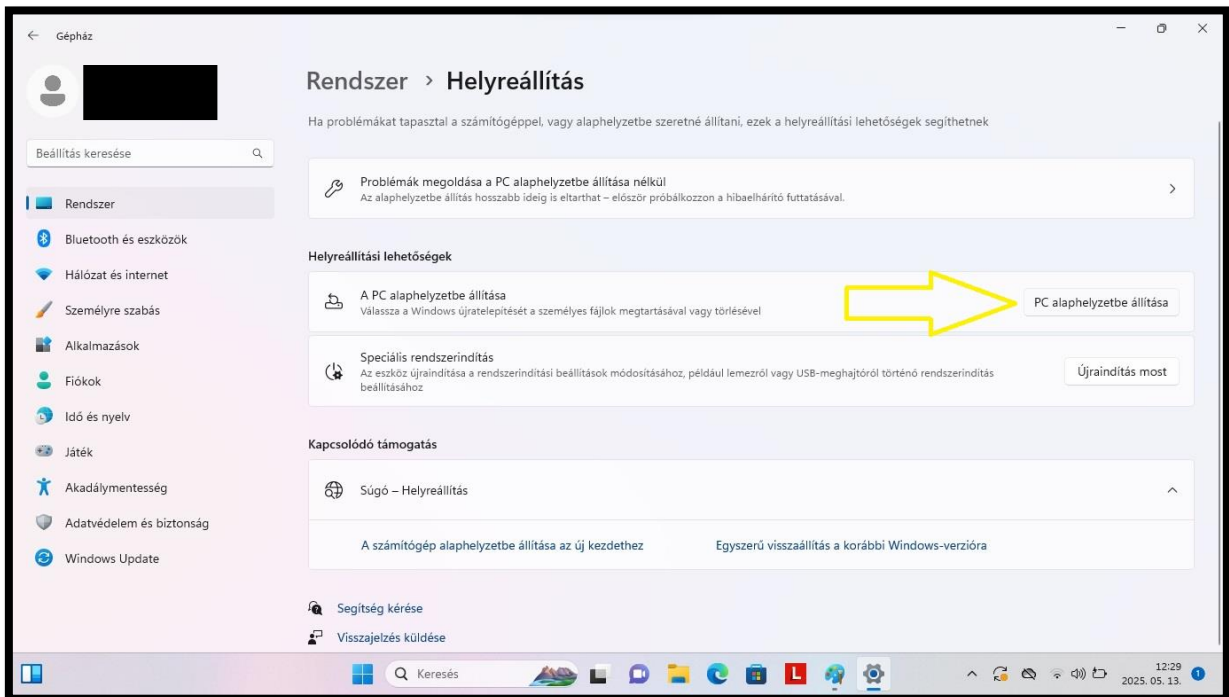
Gépház

Beállítás keresése

Rendszer
Bluetooth és eszközök
Hálózat és internet
Személyre szabás
Alkalmazások
Fiókok
Idő és nyelv
Játék
Akadálymentesség
Adatvédelem és biztonság
Windows Update

Rendszer › Helyreállítás

Ha problémákat tapasztal a számítógéppel, vagy alaphelyzetbe szeretné állítani, ezek a helyreállítási lehetőségek segíthetnek

Problémák megoldása a PC alaphelyzetbe állítása nélkül
Az alaphelyzetbe állítás hosszabb ideig is eltarthat – először próbálkozzon a hibaelhárító futtatásával.

Helyreállítási lehetőségek

A PC alaphelyzetbe állítása
Válassza a Windows újratelepítését a személyes fájlok megtartásával vagy törlésével
PC alaphelyzetbe állítása

Speciális rendszerindítás
Az eszköz újraindítása a rendszerindítási beállítások módosításához, például lemezről vagy USB-meghajtóról történő rendszerindítás beállításához
Újraindítás most

Kapcsolódó támogatás

Súgó – Helyreállítás

A számítógép alaphelyzetbe állítása az új kezdethez
Egyszerű visszaállítás a korábbi Windows-verzióra

Segítség kérése
Visszajelzés küldése

Keresés
12:29
2025. 05. 13.